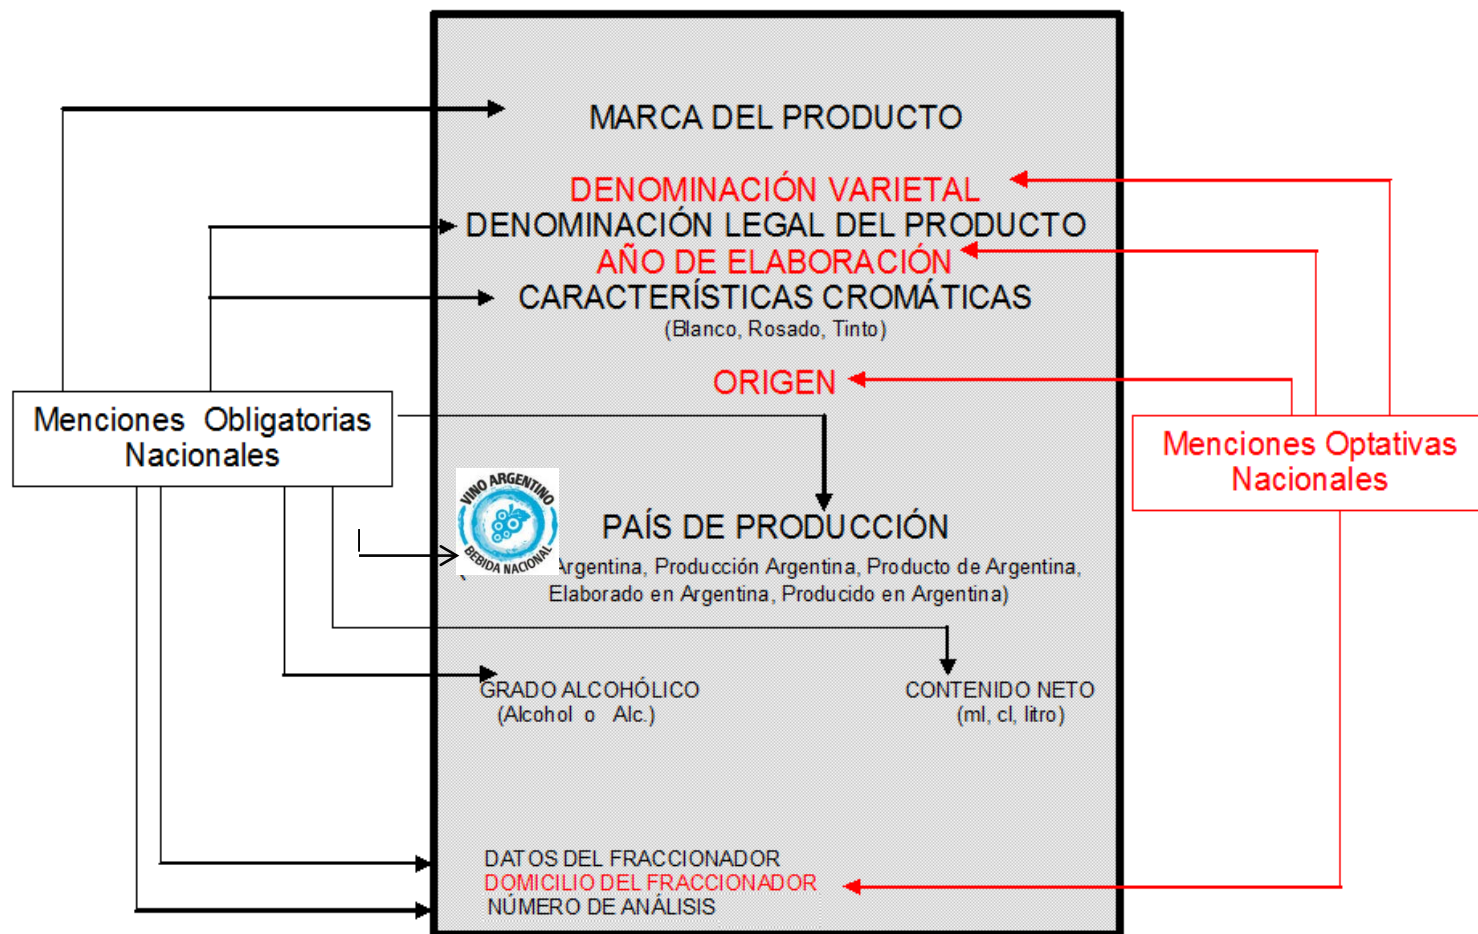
MARCA DEL PRODUCTO

DENOMINACIÓN VARIETAL
DENOMINACIÓN LEGAL DEL PRODUCTO
AÑO DE ELABORACIÓN
CARACTERÍSTICAS CROMÁTICAS
(Blanco, Rosado, Tinto)

ORIGEN

Menciones Obligatorias Nacionales

Menciones Optativas Nacionales

VINO ARGENTINO
BEBIDA NACIONAL

PAÍS DE PRODUCCIÓN
( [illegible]Argentina, Producción Argentina, Producto de Argentina, Elaborado en Argentina, Producido en Argentina)

GRADO ALCOHÓLICO
(Alcohol o Alc.)

CONTENIDO NETO
(ml, cl, litro)

DATOS DEL FRACCIONADOR
DOMICILIO DEL FRACCIONADOR
NÚMERO DE ANÁLISIS